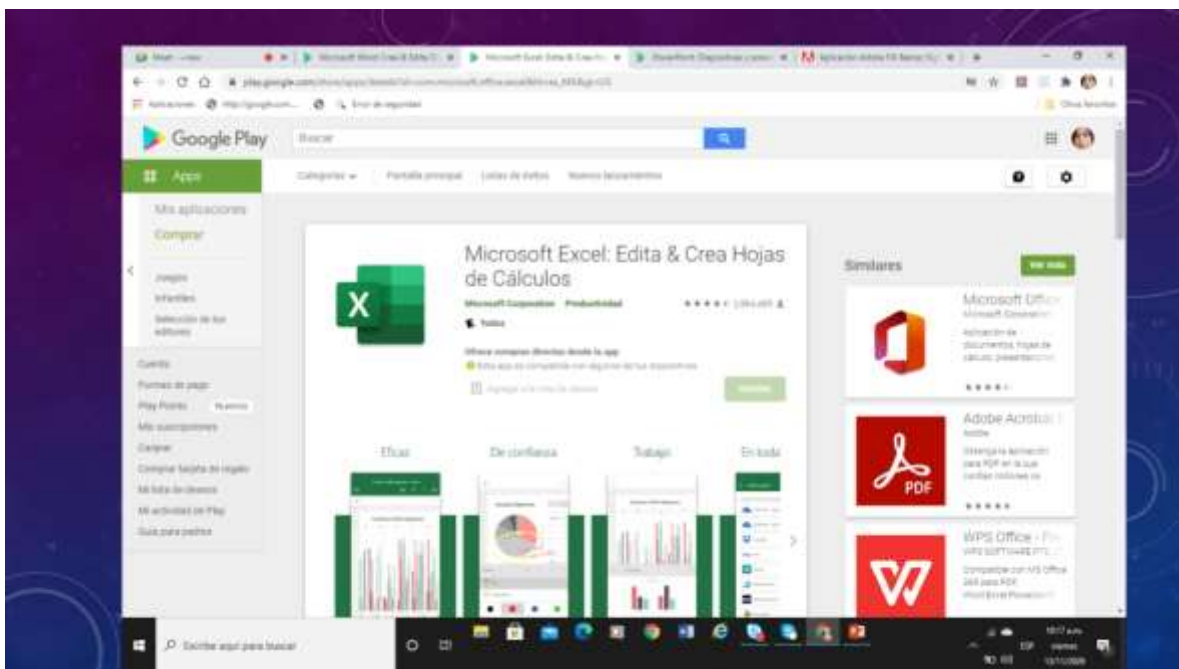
Google Play

Buscar

Apps

Categorías Pantalla principal Listas de éxitos Nuevos lanzamientos

Mis aplicaciones

Comprar

Juegos

Infantiles

Selección de los editores

Cuenta

Formas de pago

Play Points

Mis suscripciones

Canjear

Comprar tarjeta de regalo

Mi lista de deseos

Mi actividad de Play

Guía para padres

Microsoft Excel: Edita & Crea Hojas de Cálculos

Microsoft Corporation Productividad

Todos

Ofrece compras directas desde la app

Esta app es compatible con algunos de tus dispositivos.

Agregar a la lista de deseos

Instalar

Eficaz

De confianza

Trabajo

En todo

Similares

Ver más

Microsoft Office

Microsoft Corporation

Aplicación de documentos, hojas de cálculo, presentaciones

Adobe Acrobat

Adobe

Obtenga la aplicación para PDF en la que confían millones de

PDF

WPS Office - PDF

WPS SOFTWARE PTE.

Compatible con MS Office 365 para PDF Word Excel PowerPoint

Escribe aquí para buscar

ESP

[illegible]